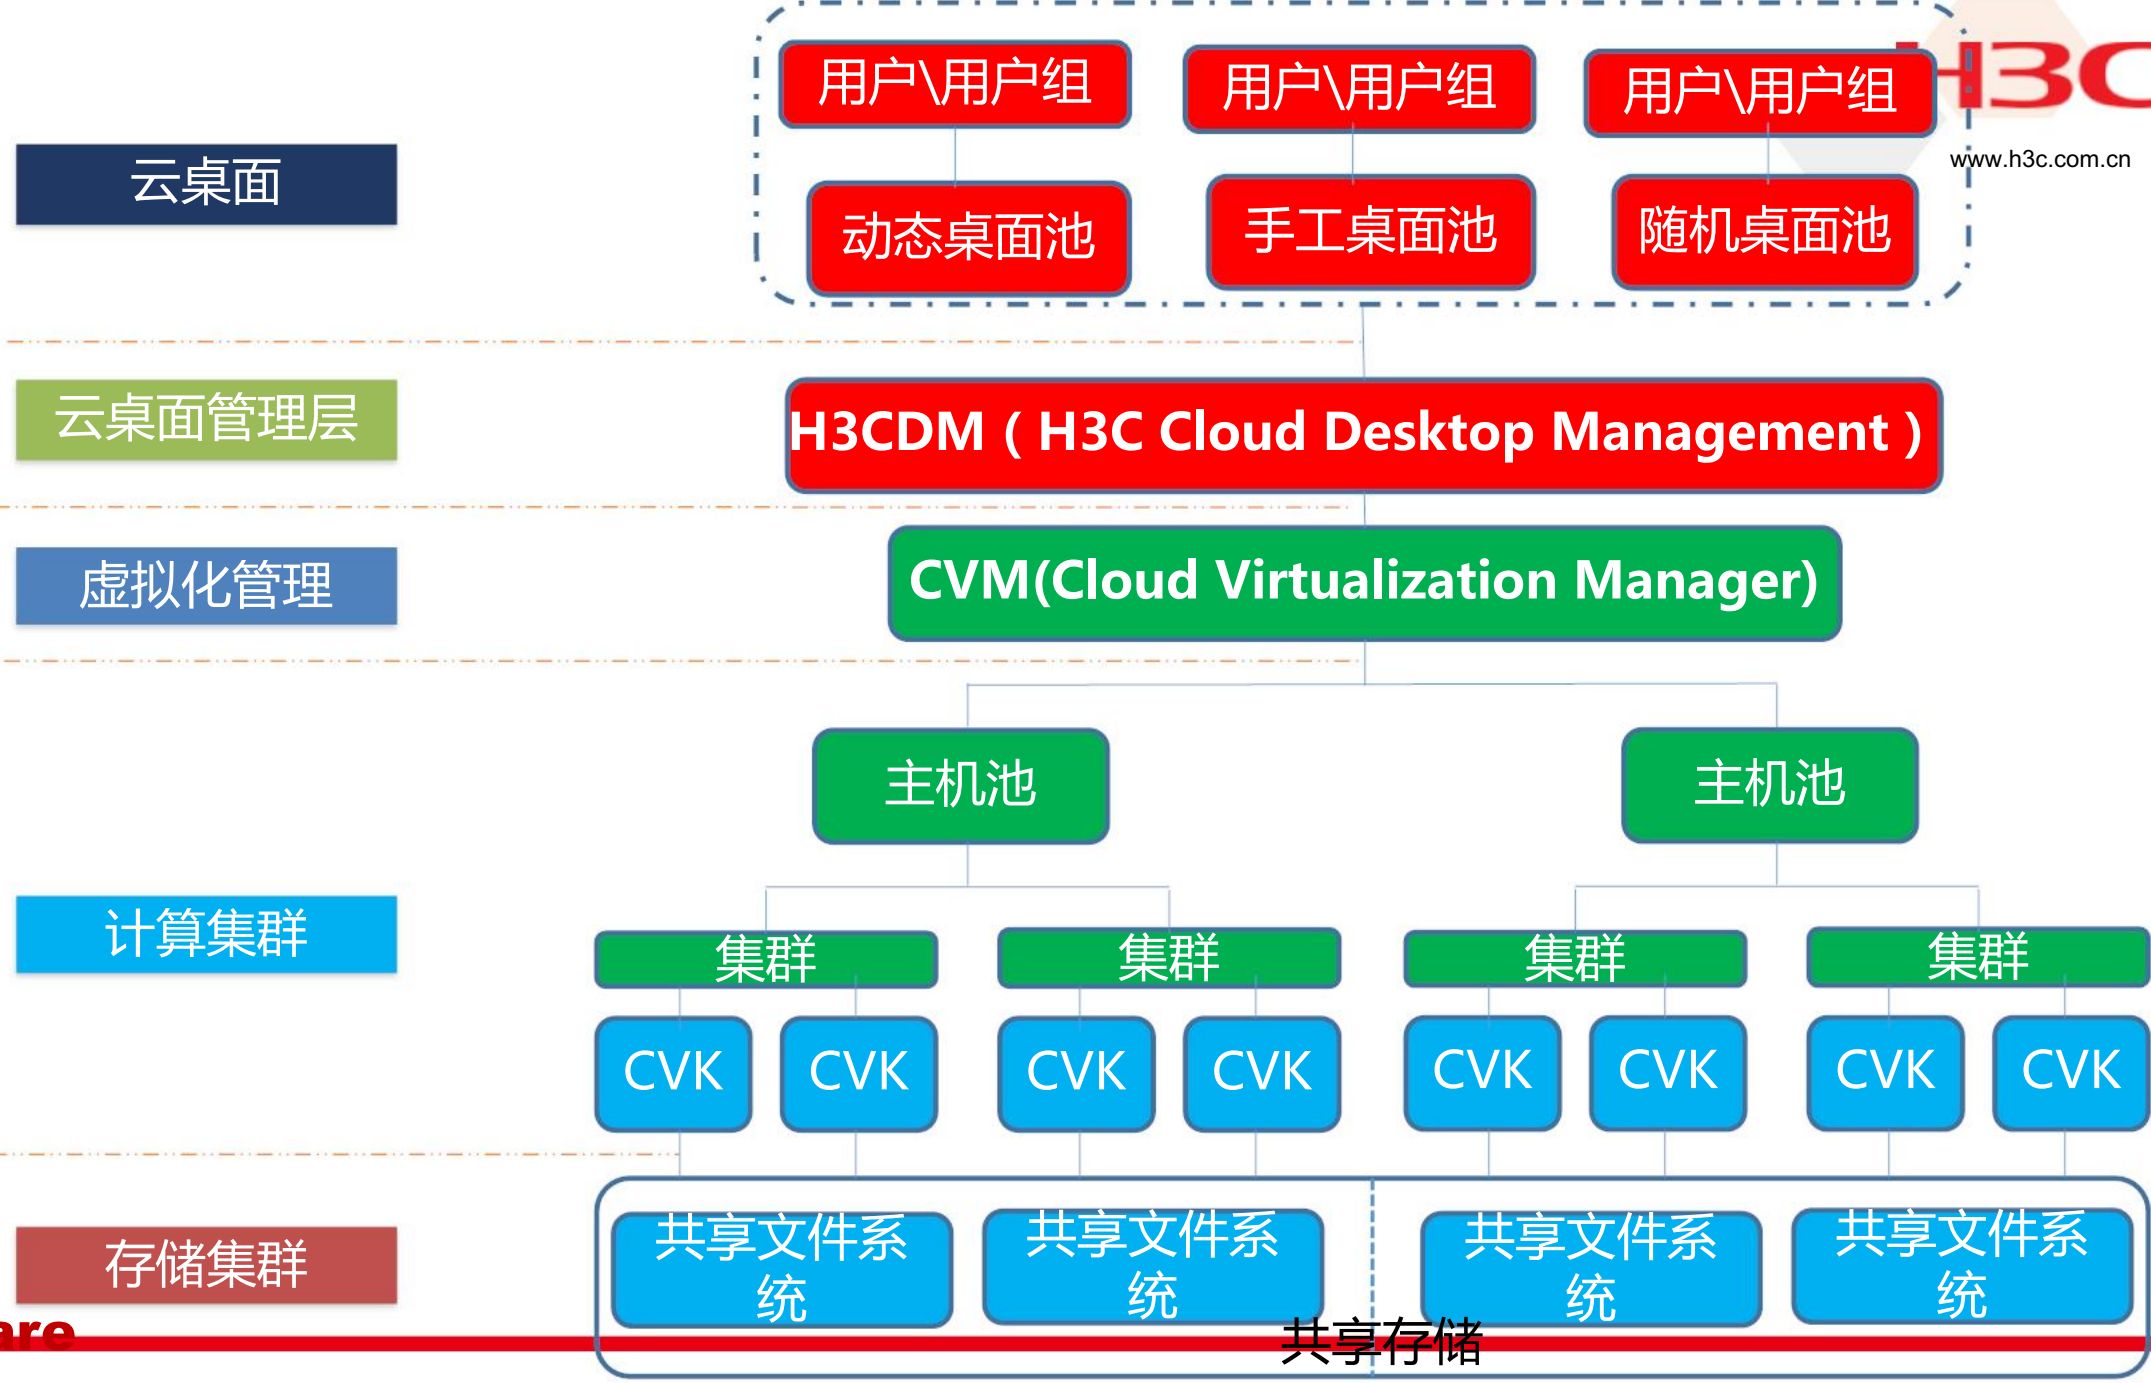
H3C
www.h3c.com.cn

云桌面

用户\用户组
用户\用户组
用户\用户组

动态桌面池
手工桌面池
随机桌面池

云桌面管理层

H3CDM（H3C Cloud Desktop Management）

虚拟化管理

CVM(Cloud Virtualization Manager)

主机池
主机池

计算集群

集群
集群
集群
集群

CVK
CVK
CVK
CVK
CVK
CVK
CVK
CVK

存储集群

共享文件系统
共享文件系统
共享文件系统
共享文件系统

共享存储

are